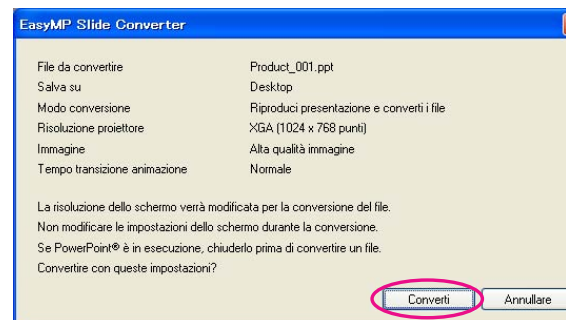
EasyMP Slide Converter

| | |
|---|---|
| File da convertire | Product_001.ppt |
| Salva su | Desktop |
| Modo conversione | Riproduci presentazione e converti i file |
| Risoluzione proiettore | XGA (1024 x 768 punti) |
| Immagine | Alta qualità immagine |
| Tempo transizione animazione | Normale |

La risoluzione dello schermo verrà modificata per la conversione del file.
Non modificare le impostazioni dello schermo durante la conversione.
Se PowerPoint® è in esecuzione, chiuderlo prima di convertire un file.
Convertire con queste impostazioni?

Converti
Annullare